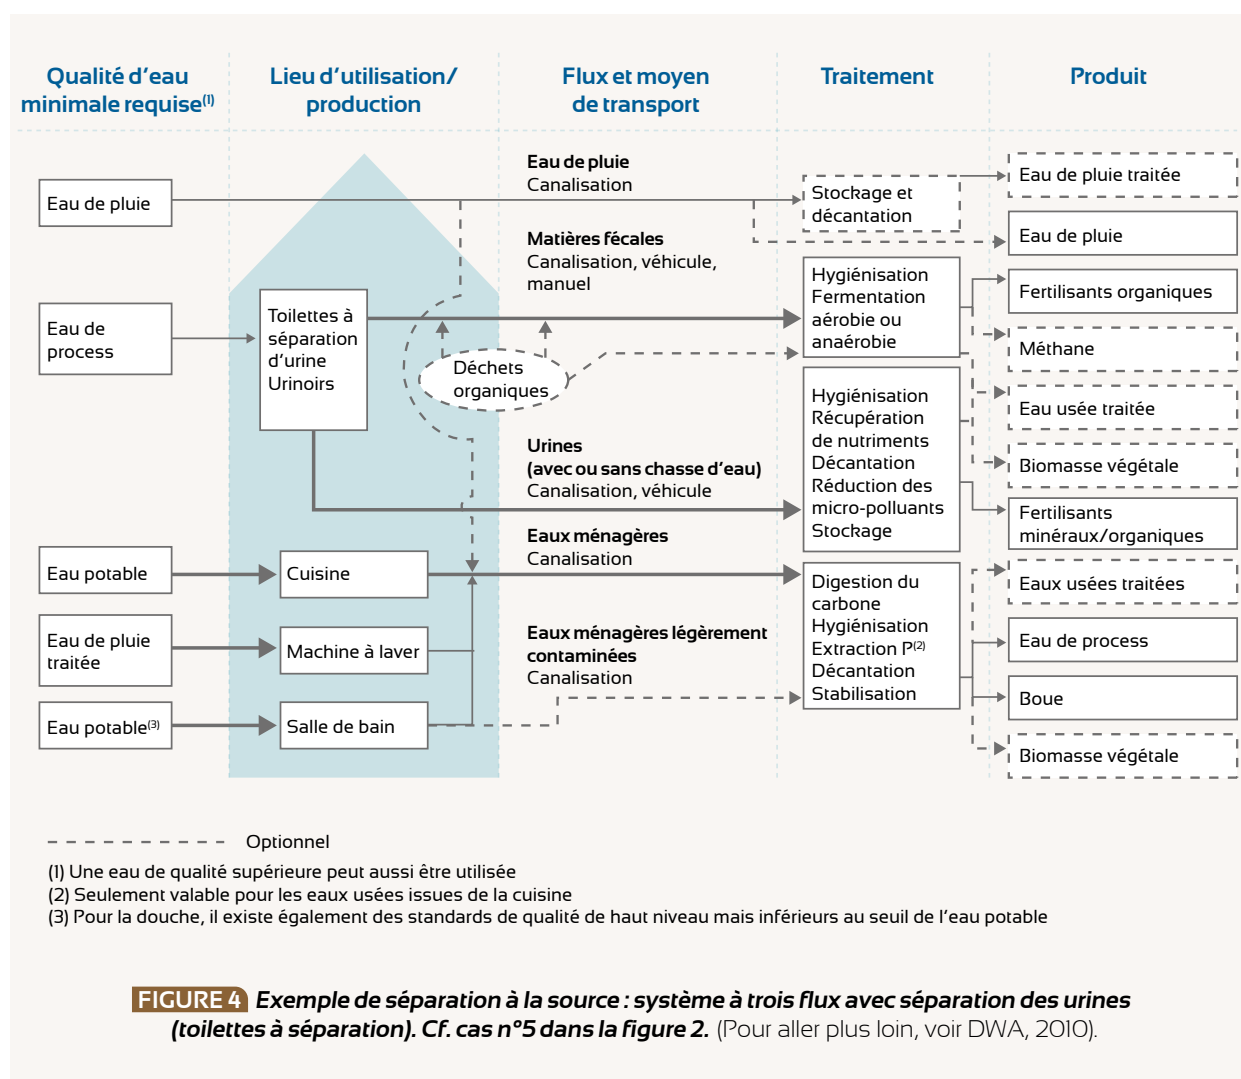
Qualité d'eau minimale requise$^{(1)}$

Lieu d'utilisation/ production

Flux et moyen de transport

Traitement

Produit

Eau de pluie

Eau de process

Eau potable

Eau de pluie traitée

Eau potable$^{(3)}$

Toilettes à séparation d'urine Urinoirs

Déchets organiques

Cuisine

Machine à laver

Salle de bain

**Eau de pluie**
Canalisation

**Matières fécales**
Canalisation, véhicule, manuel

**Urines (avec ou sans chasse d'eau)**
Canalisation, véhicule

**Eaux ménagères**
Canalisation

**Eaux ménagères légèrement contaminées**
Canalisation

Stockage et décantation

Hygiénisation Fermentation aérobie ou anaérobie

Hygiénisation Récupération de nutriments Décantation Réduction des micro-polluants Stockage

Digestion du carbone Hygiénisation Extraction P$^{(2)}$ Décantation Stabilisation

Eau de pluie traitée

Eau de pluie

Fertilisants organiques

Méthane

Eau usée traitée

Biomasse végétale

Fertilisants minéraux/organiques

Eaux usées traitées

Eau de process

Boue

Biomasse végétale

Optionnel

(1) Une eau de qualité supérieure peut aussi être utilisée
(2) Seulement valable pour les eaux usées issues de la cuisine
(3) Pour la douche, il existe également des standards de qualité de haut niveau mais inférieurs au seuil de l'eau potable

FIGURE 4 *Exemple de séparation à la source : système à trois flux avec séparation des urines (toilettes à séparation). Cf. cas n°5 dans la figure 2.* (Pour aller plus loin, voir DWA, 2010).